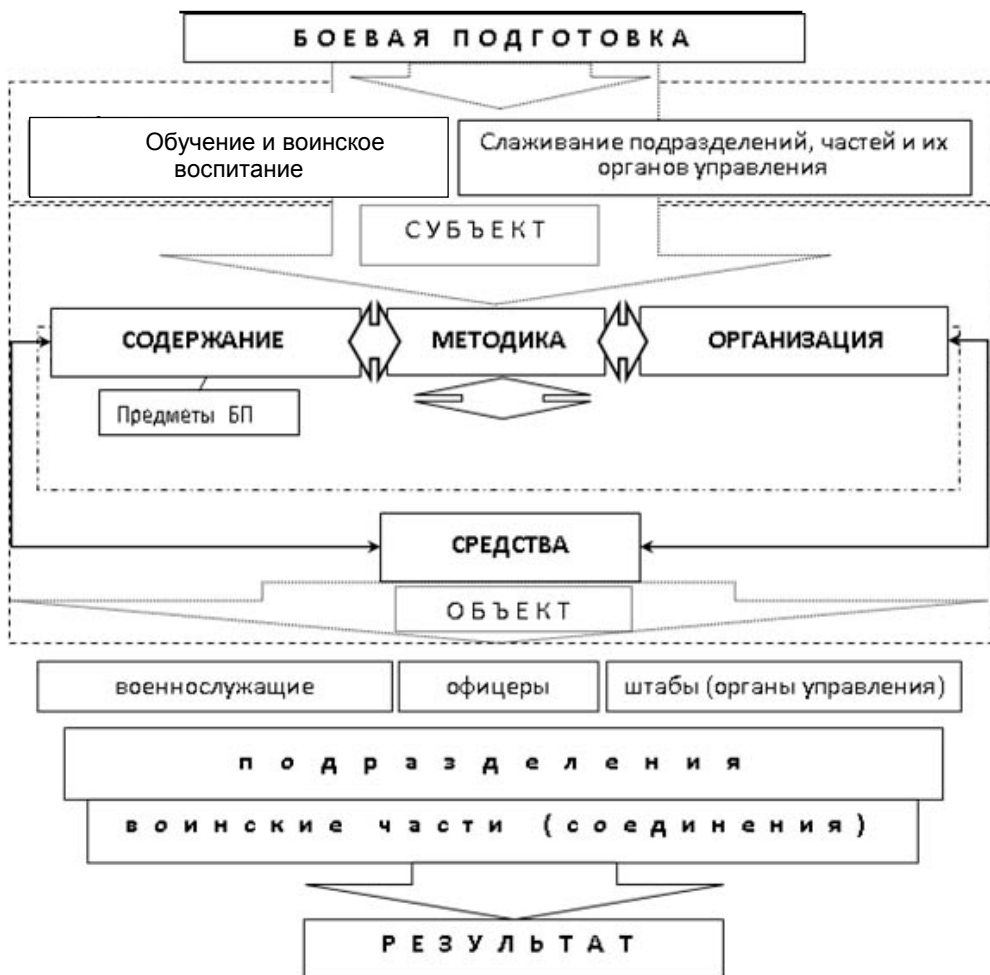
БОЕВАЯ ПОДГОТОВКА

Обучение и воинское воспитание

Слаживание подразделений, частей и их органов управления

СУБЪЕКТ

СОДЕРЖАНИЕ

МЕТОДИКА

ОРГАНИЗАЦИЯ

Предметы БП

СРЕДСТВА

ОБЪЕКТ

военнослужащие

офицеры

штабы (органы управления)

подразделения

воинские части (соединения)

РЕЗУЛЬТАТ